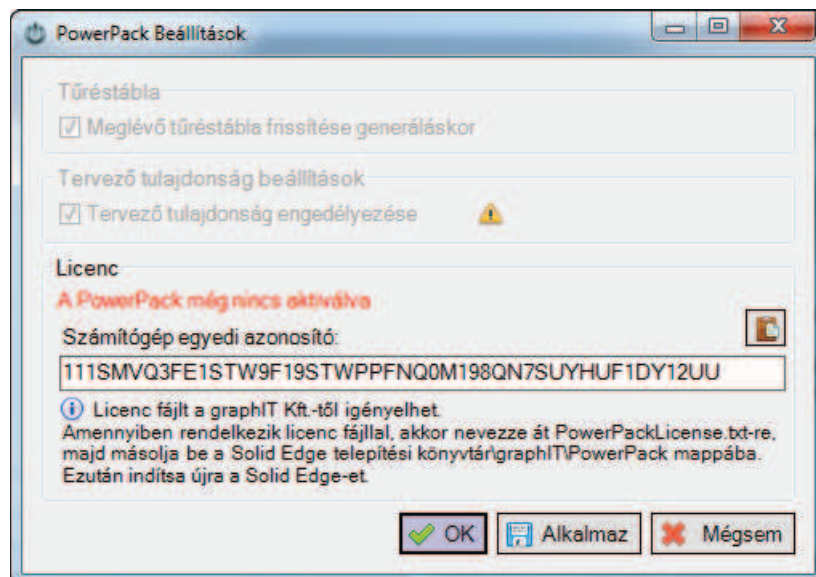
PowerPack Beállítások

Tűréstábla

Meglévő tűréstábla frissítése generáláskor

Tervező tulajdonság beállítások

Tervező tulajdonság engedélyezése

Licenc

A PowerPack még nincs aktiválva

Számítógép egyedi azonosító:

111SMVQ3FE1STW9F19STWPPFNQ0M198QN7SUYHUF1DY12UU

Licenc fájlt a graphIT Kft.-től igényelhet.
Amennyiben rendelkezik licenc fájllal, akkor nevezze át PowerPackLicense.txt-re, majd másolja be a Solid Edge telepítési könyvtár\graphIT\PowerPack mappába.
Ezután indítsa újra a Solid Edge-et.

OK | Alkalmaz | Mégsem